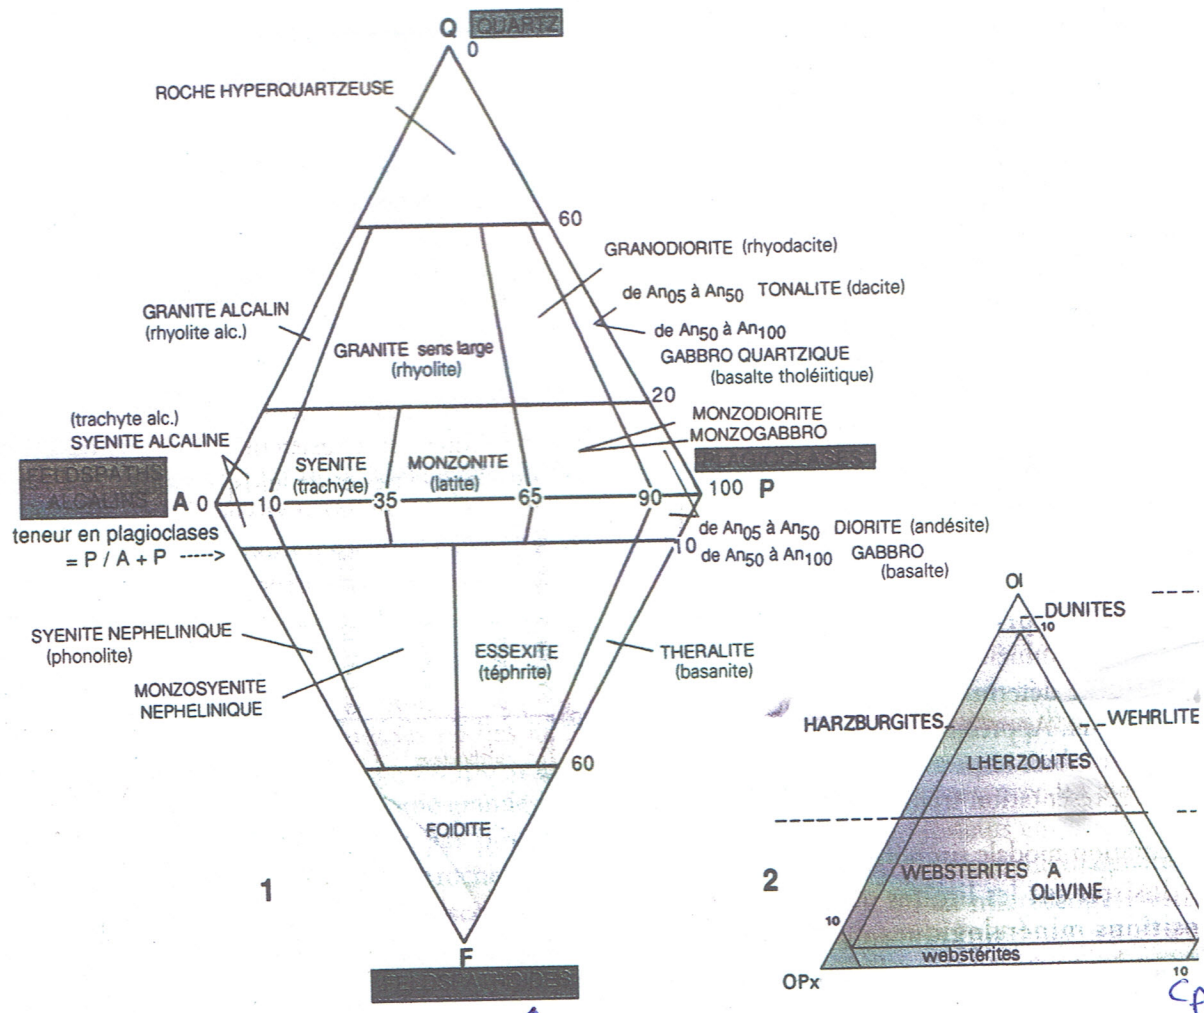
Q QUARTZ
0
ROCHE HYPERQUARTZEUSE
60
GRANODIORITE (rhyodacite)
de $An_{05}$ à $An_{50}$ TONALITE (dacite)
de $An_{50}$ à $An_{100}$
GABBRO QUARTZIQUE (basalte tholéiitique)
GRANITE ALCALIN (rhyolite alc.)
GRANITE sens large (rhyolite)
20
(trachyte alc.) SYENITE ALCALINE
MONZODIORITE
MONZOGABBRO
FELDSPATHS ALCALINS
PLAGIOCLASES
SYENITE (trachyte)
MONZONITE (latite)
A 0
10
35
65
90
100 P
teneur en plagioclases = P / A + P ---->
de $An_{05}$ à $An_{50}$ DIORITE (andésite)
10
de $An_{50}$ à $An_{100}$ GABBRO (basalte)
SYENITE NEPHELINIQUE (phonolite)
MONZOSYENITE NEPHELINIQUE
ESSEXITE (téphrite)
THERALITE (basanite)
60
FOIDITE
1
F
FELDSPATHOIDES
Ol
DUNITES
10
HARZBURGITES
WEHRLITE
LHERZOLITES
WEBSTERITES A OLIVINE
2
10
websterites
OPx
10
Cp